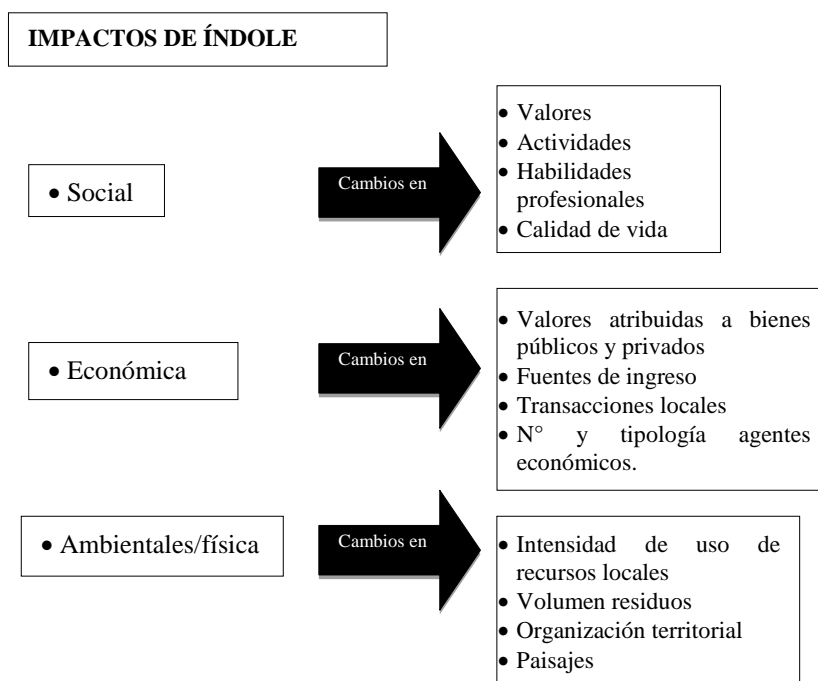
IMPACTOS DE ÍNDOLE

• Social

Cambios en

• Valores
• Actividades
• Habilidades profesionales
• Calidad de vida

• Económica

Cambios en

• Valores atribuidas a bienes públicos y privados
• Fuentes de ingreso
• Transacciones locales
• N° y tipología agentes económicos.

• Ambientales/física

Cambios en

• Intensidad de uso de recursos locales
• Volumen residuos
• Organización territorial
• Paisajes